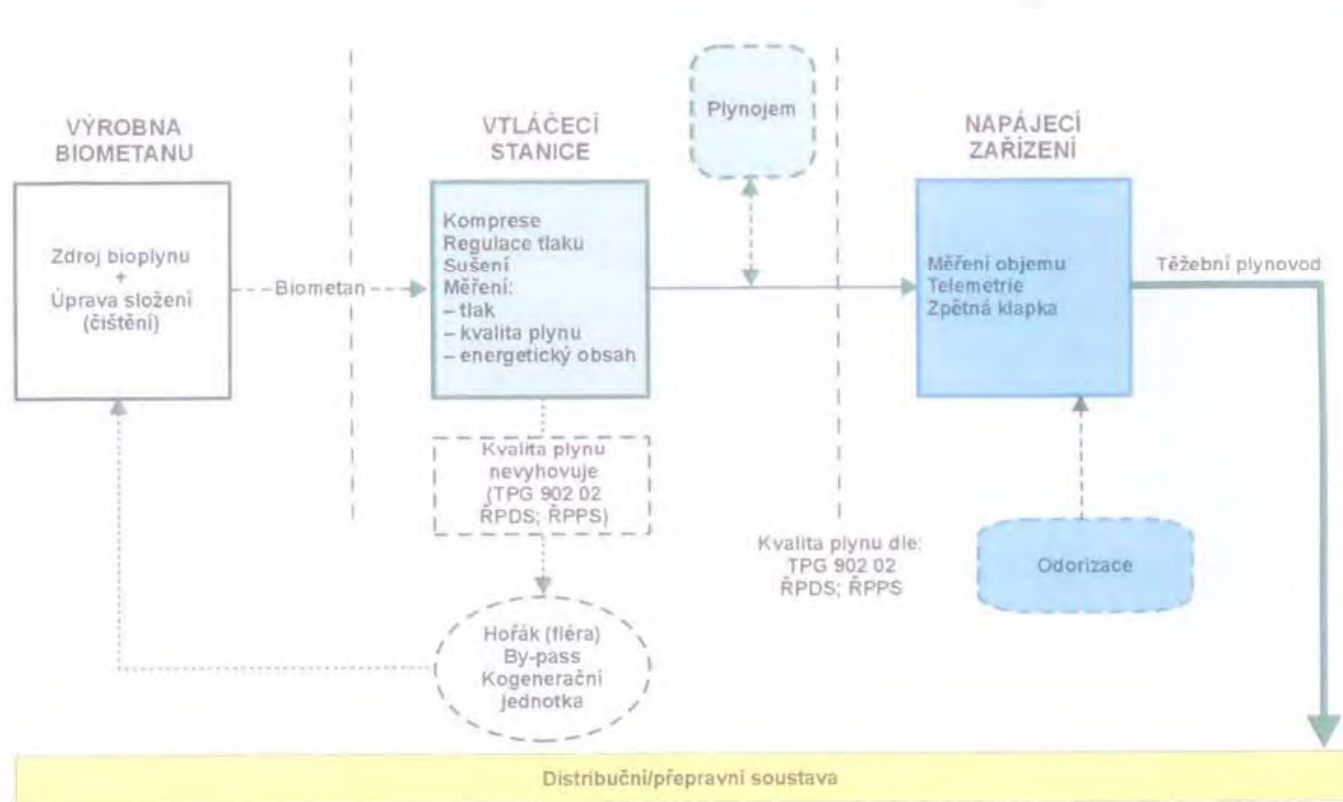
VÝROBNA BIOMETANU

Zdroj bioplynu
+
Úprava složení (čištění)

Biometan

VTLÁČECÍ STANICE

Komprese
Regulace tlaku
Sušení
Měření:
– tlak
– kvalita plynu
– energetický obsah

Plynojem

NAPÁJECÍ ZAŘÍZENÍ

Měření objemu
Telemetrie
Zpětná klapka

Těžební plynovod

Kvalita plynu nevyhovuje (TPG 902 02 ŘPDS; ŘPPS)

Kvalita plynu dle: TPG 902 02 ŘPDS; ŘPPS

Odorizace

Hořák (fléra)
By-pass
Kogenerační jednotka

Distribuční/přepravní soustava